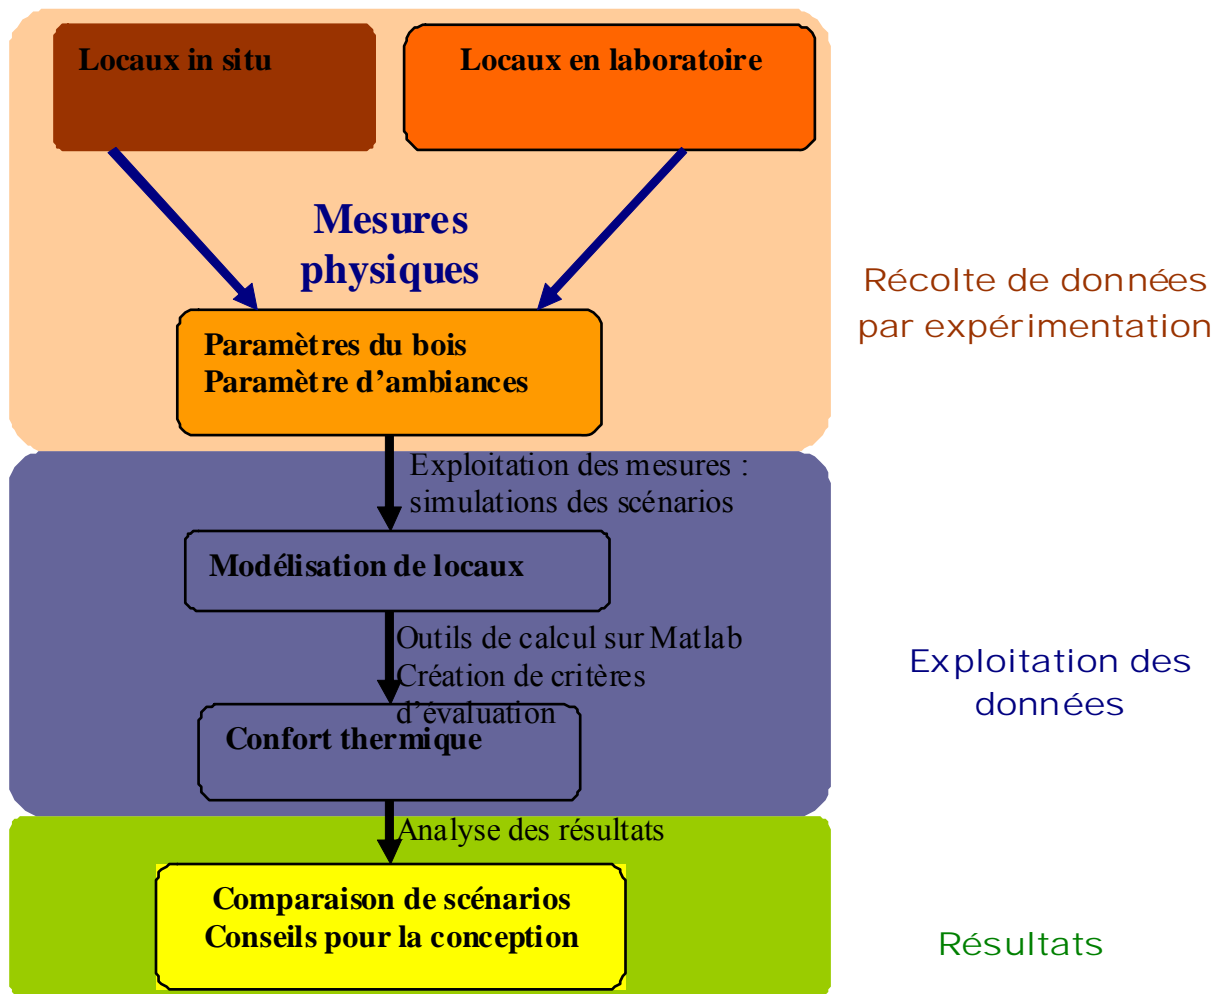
Locaux in situ

Locaux en laboratoire

Mesures physiques

Récolte de données par expérimentation

Paramètres du bois
Paramètre d'ambiances

Exploitation des mesures : simulations des scénarios

Modélisation de locaux

Outils de calcul sur Matlab
Création de critères d'évaluation

Exploitation des données

Confort thermique

Analyse des résultats

Comparaison de scénarios
Conseils pour la conception

Résultats